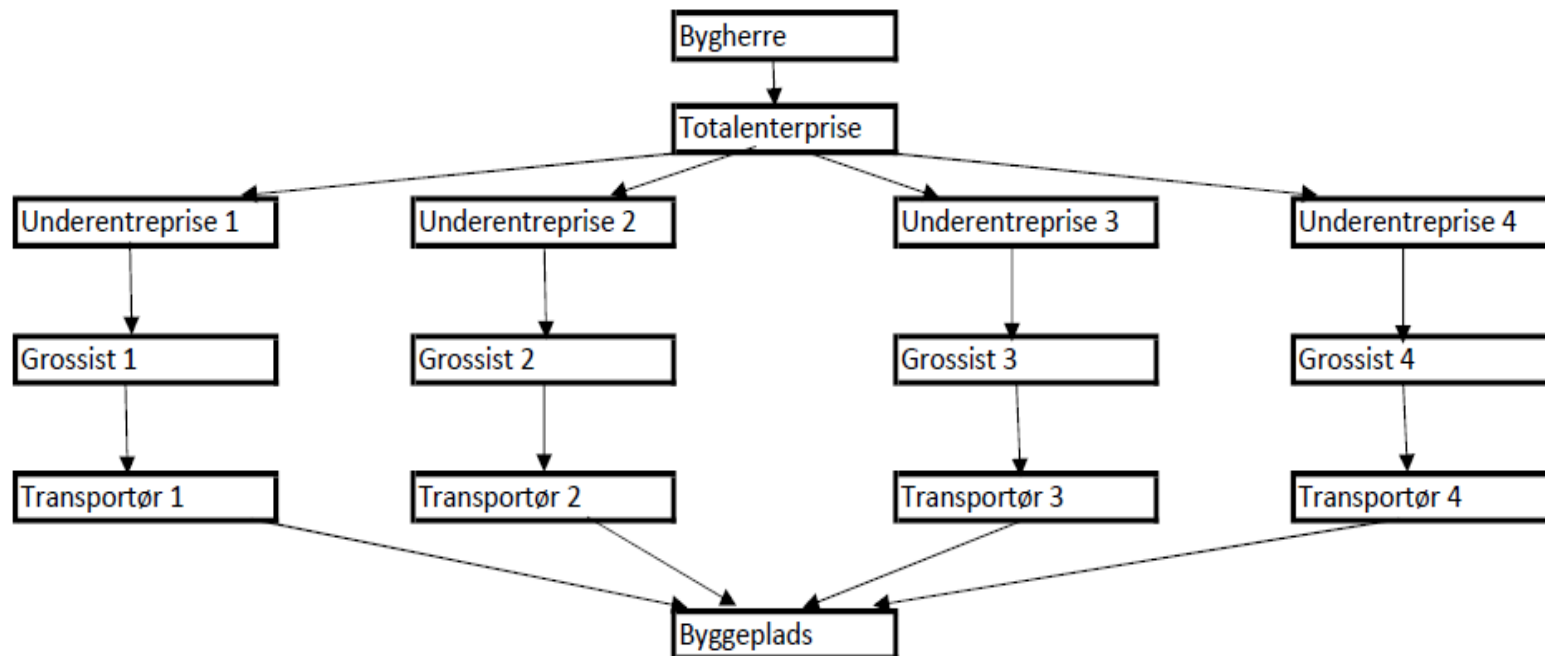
Bygherre

Totalenterprise

Underentreprise 1

Underentreprise 2

Underentreprise 3

Underentreprise 4

Grossist 1

Grossist 2

Grossist 3

Grossist 4

Transportør 1

Transportør 2

Transportør 3

Transportør 4

Byggeplads